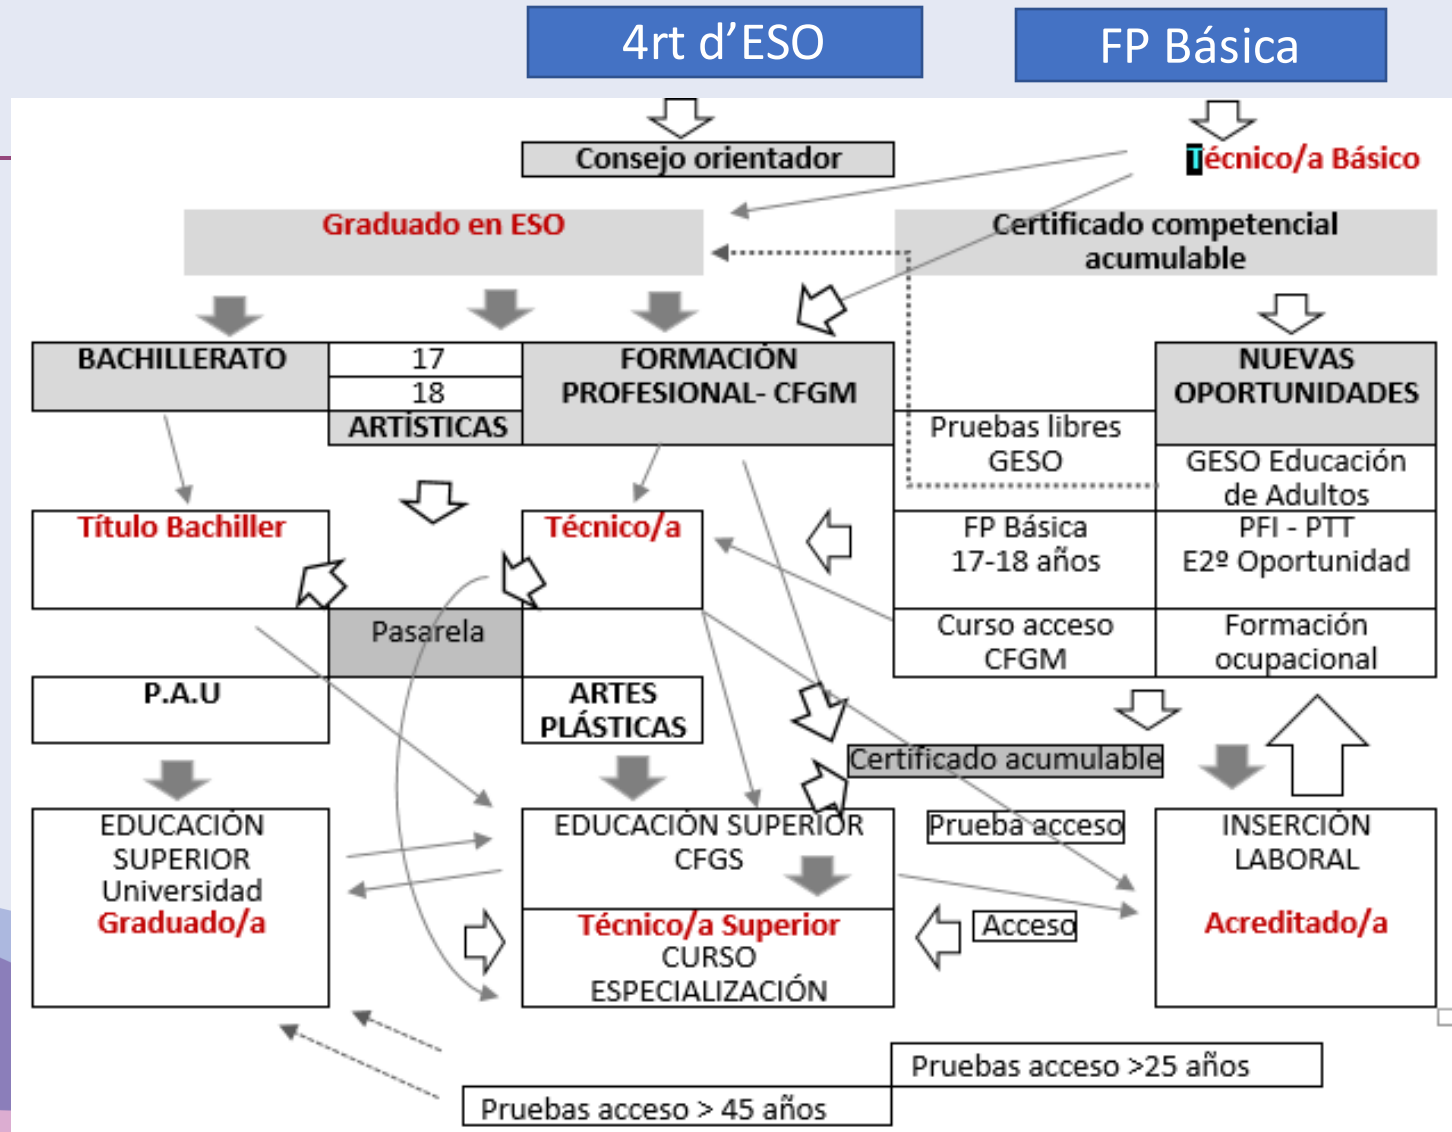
4rt d’ESO

FP Básica

Consejo orientador

Técnico/a Básico

Graduado en ESO

Certificado competencial acumulable

BACHILLERATO

17

18

ARTÍSTICAS

FORMACIÓN PROFESIONAL- CFGM

NUEVAS OPORTUNIDADES

Pruebas libres GESO

GESO Educación de Adultos

Título Bachiller

Técnico/a

FP Básica 17-18 años

PFI - PTT E2º Oportunidad

Pasarela

Curso acceso CFGM

Formación ocupacional

P.A.U

ARTES PLÁSTICAS

Certificado acumulable

EDUCACIÓN SUPERIOR Universidad Graduado/a

EDUCACIÓN SUPERIOR CFGS

Prueba acceso

INSERCIÓN LABORAL

Acreditado/a

Técnico/a Superior CURSO ESPECIALIZACIÓN

Acceso

Pruebas acceso >25 años

Pruebas acceso > 45 años